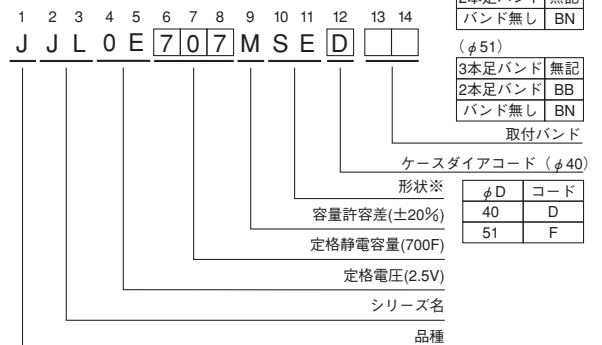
1 2 3 4 5 6 7 8 9 10 11 12 13 14

J J L 0 E 7 0 7 M S E D

| 2本足バンド | 無記 |
|---|---|
| バンド無し | BN |

（$\phi$51）

| 3本足バンド | 無記 |
|---|---|
| 2本足バンド | BB |
| バンド無し | BN |

取付バンド

ケースダイアコード（$\phi$40）

形状※

| $\phi$D | コード |
|---|---|
| 40 | D |
| 51 | F |

容量許容差(±20%)

定格静電容量(700F)

定格電圧(2.5V)

シリーズ名

品種